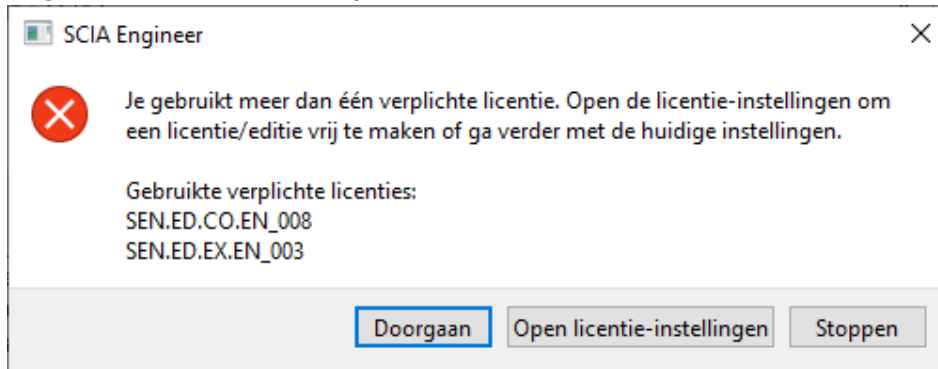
SCIA Engineer

Je gebruikt meer dan één verplichte licentie. Open de licentie-instellingen om een licentie/editie vrij te maken of ga verder met de huidige instellingen.

Gebruikte verplichte licenties:
SEN.ED.CO.EN_008
SEN.ED.EX.EN_003

Doorgaan
Open licentie-instellingen
Stoppen